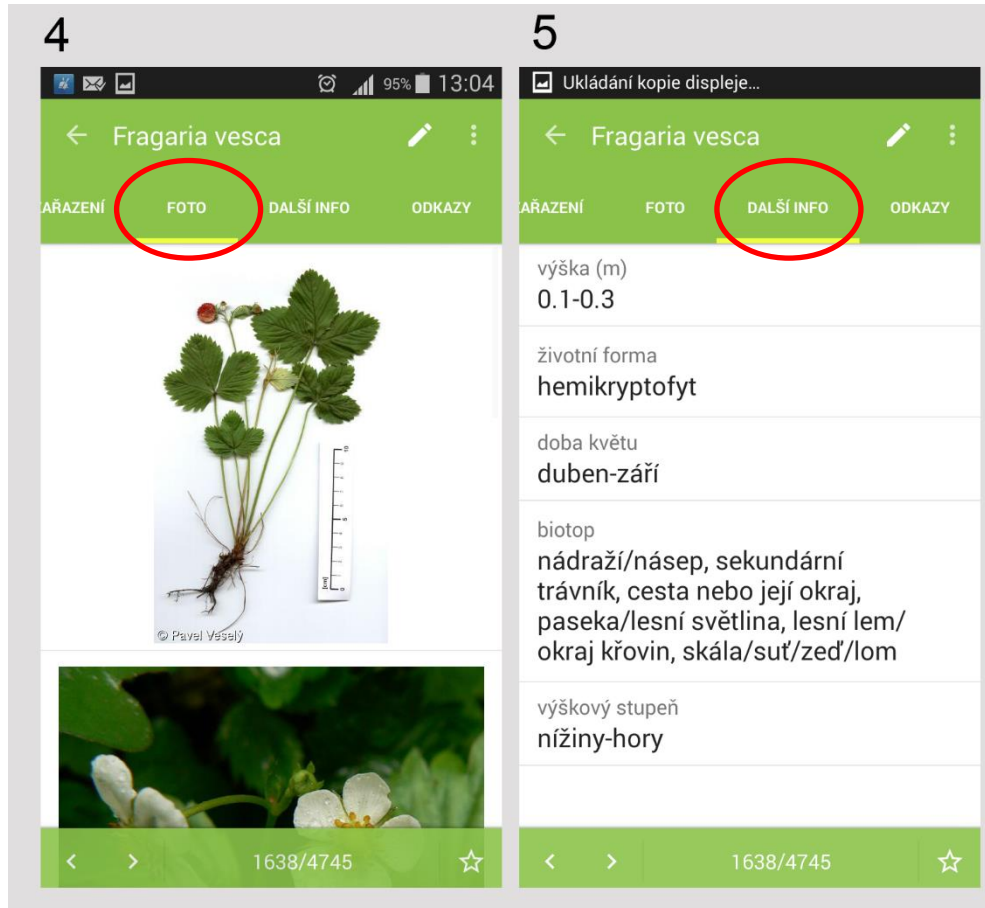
4

95% 13:04

← Fragaria vesca

AŘAZENÍ FOTO DALŠÍ INFO ODKAZY

[cm]

© Pavel Veselý

< > 1638/4745 ☆

5

Ukládání kopie displeje...

← Fragaria vesca

AŘAZENÍ FOTO DALŠÍ INFO ODKAZY

výška (m)
0.1-0.3

životní forma
hemikryptofyt

doba květu
duben-září

biotop
nádraží/násep, sekundární trávník, cesta nebo její okraj, paseka/lesní světlina, lesní lem/okraj křovin, skála/suť/zeď/lom

výškový stupeň
nížiny-hory

< > 1638/4745 ☆